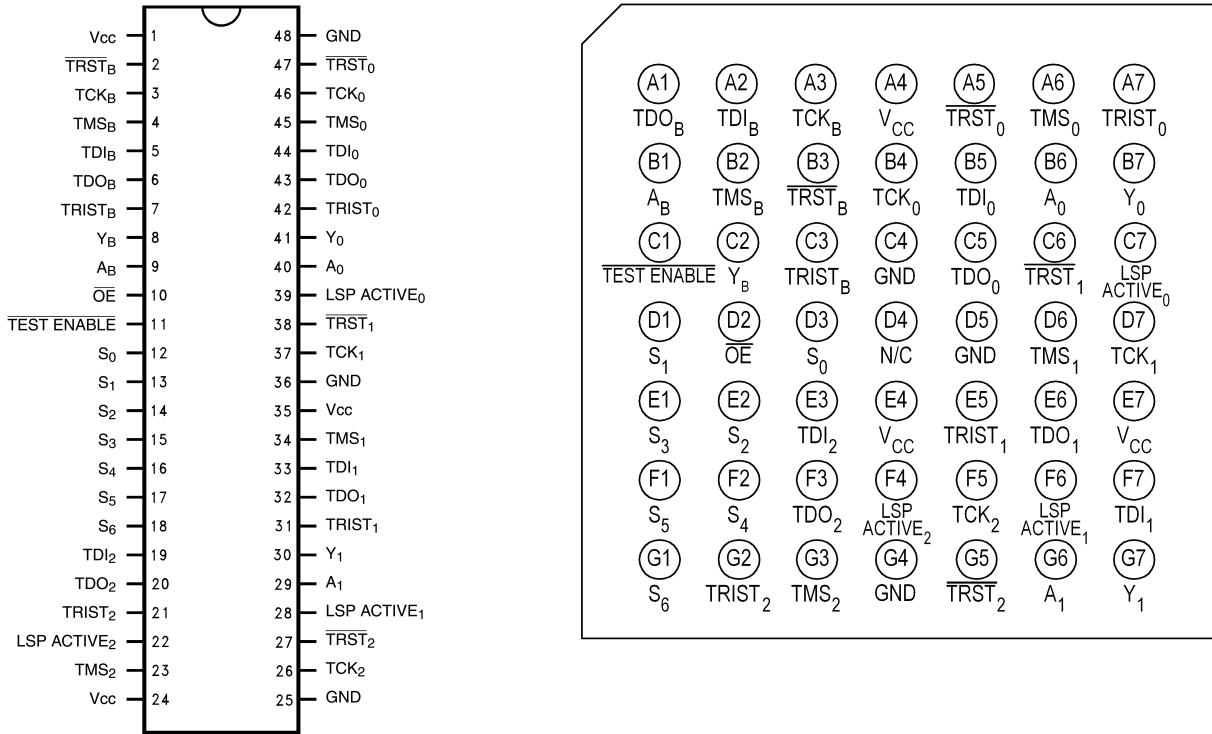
Vcc 1
$\overline{TRST_B}$ 2
$TCK_B$ 3
$TMS_B$ 4
$TDI_B$ 5
$TDO_B$ 6
$TRIST_B$ 7
$Y_B$ 8
$A_B$ 9
$\overline{OE}$ 10
$\overline{TEST ENABLE}$ 11
$S_0$ 12
$S_1$ 13
$S_2$ 14
$S_3$ 15
$S_4$ 16
$S_5$ 17
$S_6$ 18
$TDI_2$ 19
$TDO_2$ 20
$TRIST_2$ 21
LSP $ACTIVE_2$ 22
$TMS_2$ 23
Vcc 24

48 GND
47 $\overline{TRST_0}$
46 $TCK_0$
45 $TMS_0$
44 $TDI_0$
43 $TDO_0$
42 $TRIST_0$
41 $Y_0$
40 $A_0$
39 LSP $ACTIVE_0$
38 $\overline{TRST_1}$
37 $TCK_1$
36 GND
35 Vcc
34 $TMS_1$
33 $TDI_1$
32 $TDO_1$
31 $TRIST_1$
30 $Y_1$
29 $A_1$
28 LSP $ACTIVE_1$
27 $\overline{TRST_2}$
26 $TCK_2$
25 GND

| A1 | A2 | A3 | A4 | A5 | A6 | A7 |
|---|---|---|---|---|---|---|
| $TDO_B$ | $TDI_B$ | $TCK_B$ | $V_{CC}$ | $\overline{TRST}_0$ | $TMS_0$ | $TRIST_0$ |
| B1 | B2 | B3 | B4 | B5 | B6 | B7 |
| $A_B$ | $TMS_B$ | $\overline{TRST}_B$ | $TCK_0$ | $TDI_0$ | $A_0$ | $Y_0$ |
| C1 | C2 | C3 | C4 | C5 | C6 | C7 |
| $\overline{TEST ENABLE}$ | $Y_B$ | $TRIST_B$ | GND | $TDO_0$ | $\overline{TRST}_1$ | LSP $ACTIVE_0$ |
| D1 | D2 | D3 | D4 | D5 | D6 | D7 |
| $S_1$ | $\overline{OE}$ | $S_0$ | N/C | GND | $TMS_1$ | $TCK_1$ |
| E1 | E2 | E3 | E4 | E5 | E6 | E7 |
| $S_3$ | $S_2$ | $TDI_2$ | $V_{CC}$ | $TRIST_1$ | $TDO_1$ | $V_{CC}$ |
| F1 | F2 | F3 | F4 | F5 | F6 | F7 |
| $S_5$ | $S_4$ | $TDO_2$ | LSP $ACTIVE_2$ | $TCK_2$ | LSP $ACTIVE_1$ | $TDI_1$ |
| G1 | G2 | G3 | G4 | G5 | G6 | G7 |
| $S_6$ | $TRIST_2$ | $TMS_2$ | GND | $\overline{TRST}_2$ | $A_1$ | $Y_1$ |